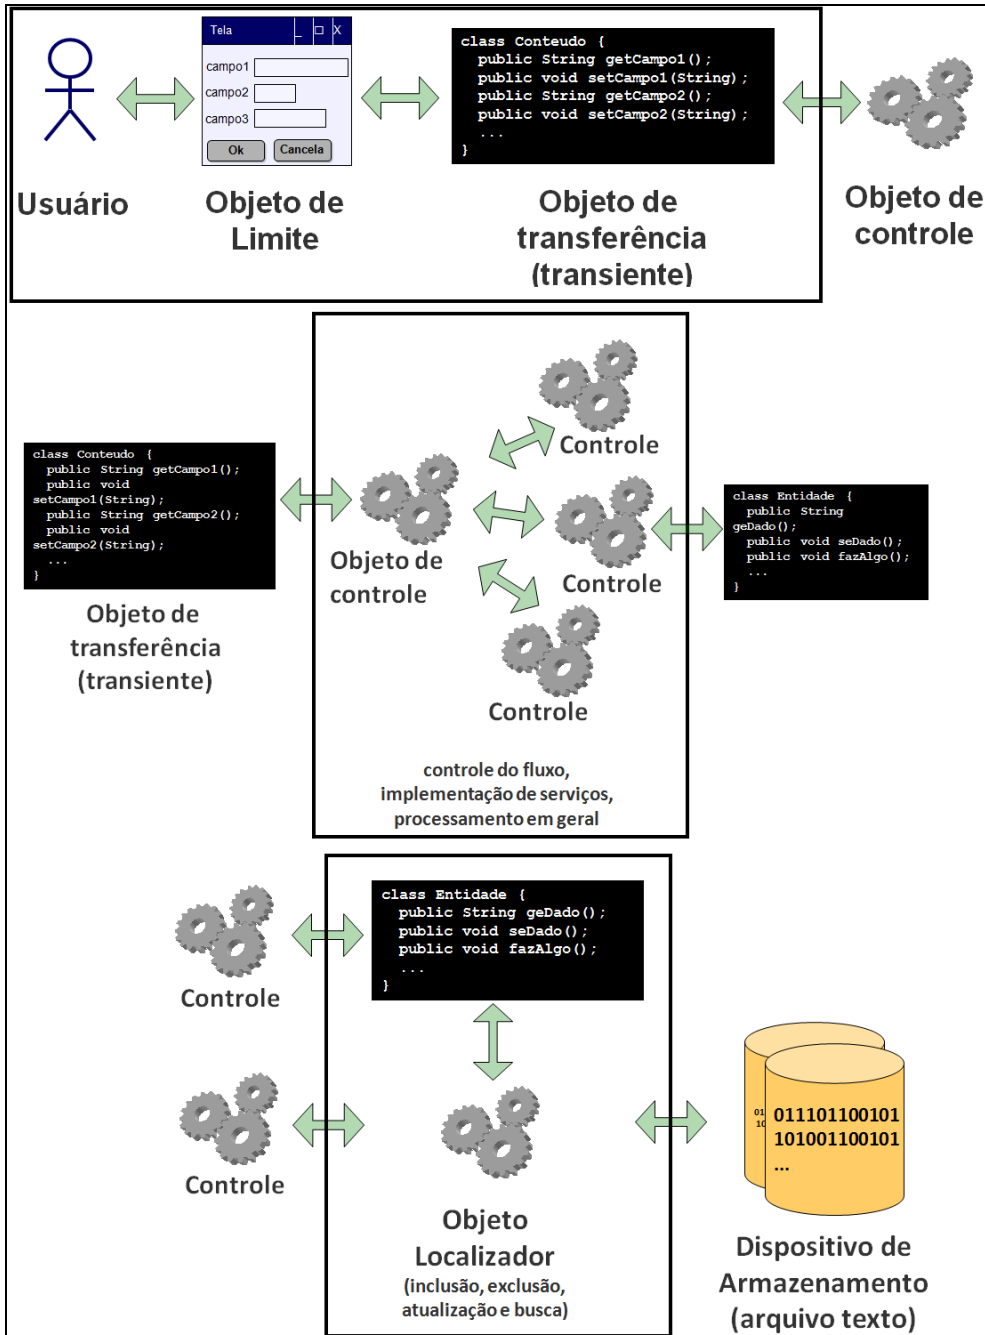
Tela
campo1
campo2
campo3
Ok
Cancela

class Conteudo {
public String getCampo1();
public void setCampo1(String);
public String getCampo2();
public void setCampo2(String);
...
}

Usuário

Objeto de Limite

Objeto de transferência (transiente)

Objeto de controle

class Conteudo {
public String getCampo1();
public void setCampo1(String);
public String getCampo2();
public void setCampo2(String);
...
}

Objeto de transferência (transiente)

Controle

Objeto de controle

Controle

Controle

controle do fluxo, implementação de serviços, processamento em geral

class Entidade {
public String geDado();
public void seDado();
public void fazAlgo();
...
}

class Entidade {
public String geDado();
public void seDado();
public void fazAlgo();
...
}

Controle

Controle

Objeto Localizador
(inclusão, exclusão, atualização e busca)

011101100101
101001100101
...

Dispositivo de Armazenamento (arquivo texto)